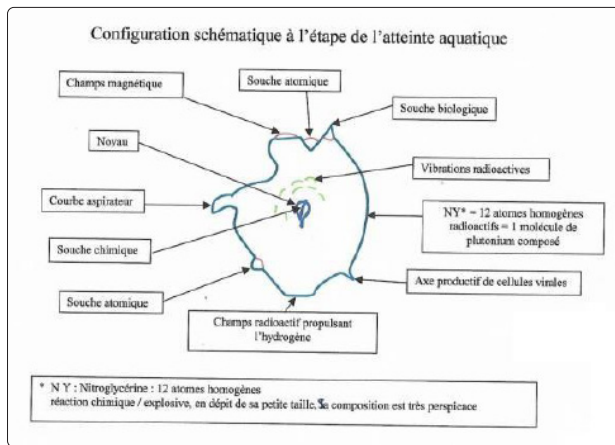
Configuration schématique à l'étape de l'atteinte aquatique

Champs magnétique

Souche atomique

Souche biologique

Noyau

Vibrations radioactives

Courbe aspirateur

NY* = 12 atomes homogènes radioactifs = 1 molécule de plutonium composé

Souche chimique

Souche atomique

Axe productif de cellules virales

Champs radioactif propulsant l'hydrogène

* N Y : Nitroglycérine : 12 atomes homogènes
réaction chimique / explosive, en dépit de sa petite taille, la composition est très perspicace